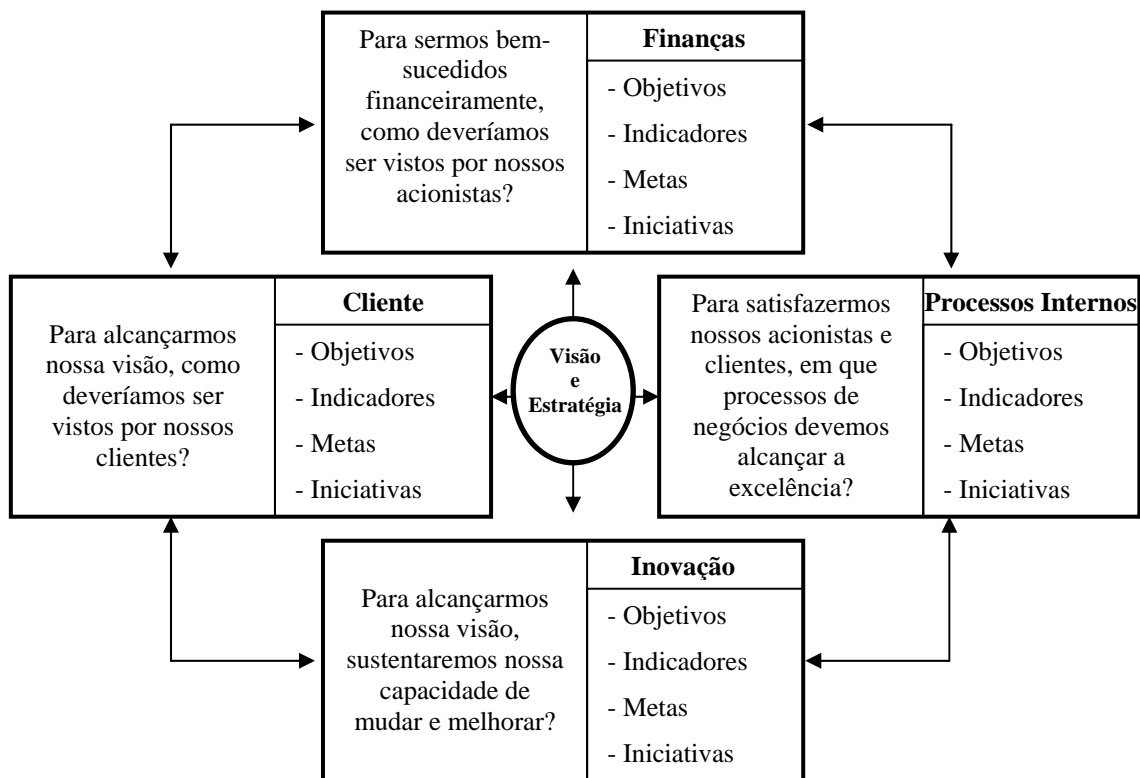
Para sermos bem-sucedidos financeiramente, como deveríamos ser vistos por nossos acionistas?

**Finanças**
- Objetivos
- Indicadores
- Metas
- Iniciativas

Para alcançarmos nossa visão, como deveríamos ser vistos por nossos clientes?

**Cliente**
- Objetivos
- Indicadores
- Metas
- Iniciativas

Visão e Estratégia

Para satisfazermos nossos acionistas e clientes, em que processos de negócios devemos alcançar a excelência?

**Processos Internos**
- Objetivos
- Indicadores
- Metas
- Iniciativas

Para alcançarmos nossa visão, sustentaremos nossa capacidade de mudar e melhorar?

**Inovação**
- Objetivos
- Indicadores
- Metas
- Iniciativas